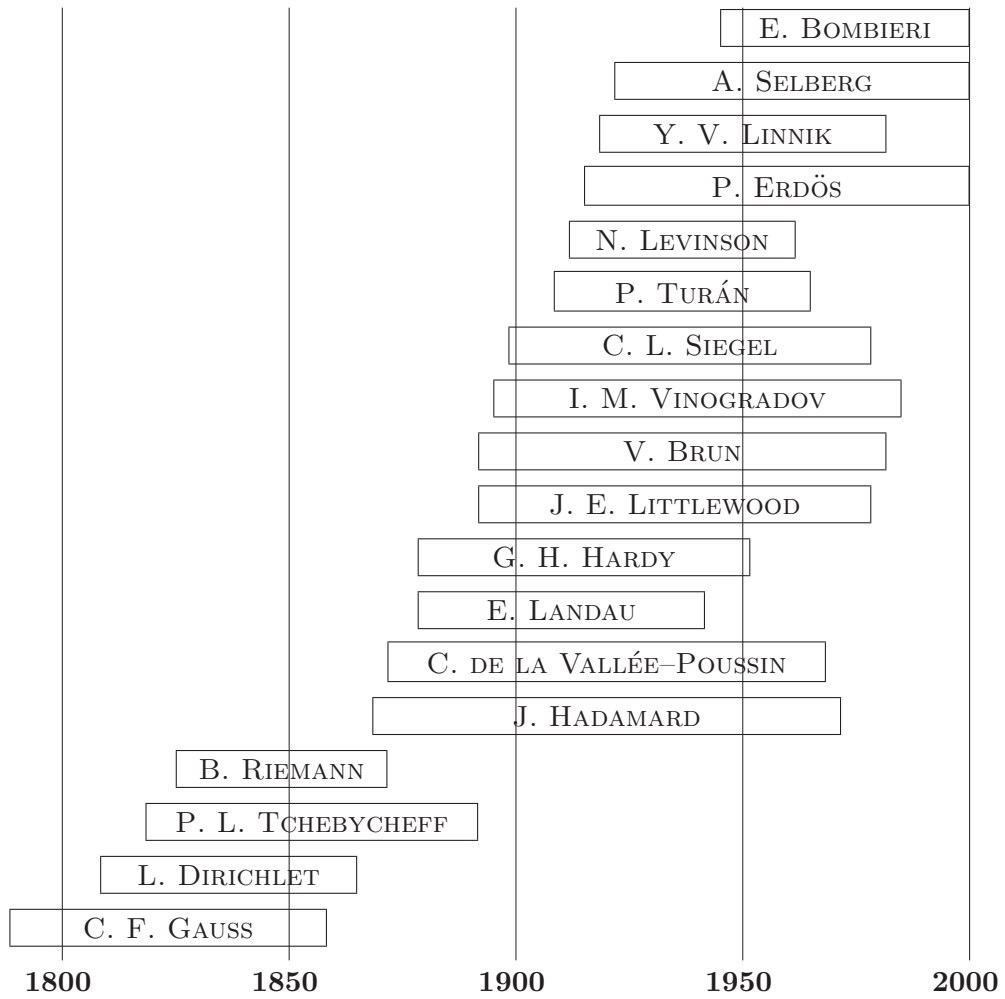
E. BOMBIERI

A. SELBERG

Y. V. LINNIK

P. ERDÖS

N. LEVINSON

P. TURÁN

C. L. SIEGEL

I. M. VINOGRADOV

V. BRUN

J. E. LITTLEWOOD

G. H. HARDY

E. LANDAU

C. DE LA VALLÉE–POUSSIN

J. HADAMARD

B. RIEMANN

P. L. TCHEBYCHEFF

L. DIRICHLET

C. F. GAUSS

1800 1850 1900 1950 2000